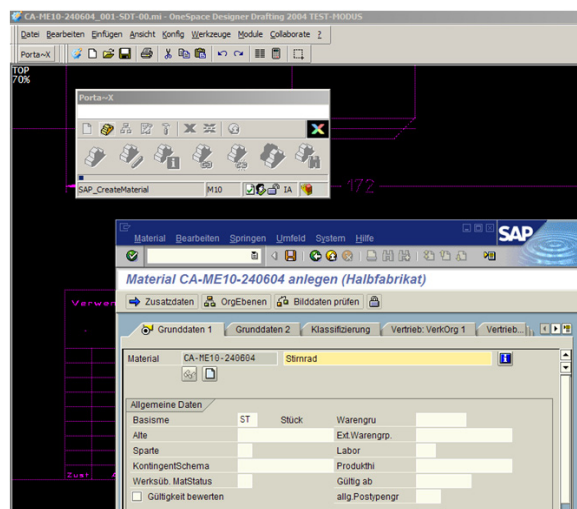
CA-ME10-240604_001-SDT-00.mi - OneSpace Designer Drafting 2004 TEST-MODUS

Datei Bearbeiten Einfügen Ansicht Konfig Werkzeuge Module Collaborate ?

Porta~X

TOP
70%

Porta~X

SAP_CreateMaterial M10 IA

172

Verwen

Zust

Material Bearbeiten Springen Umfeld System Hilfe

SAP

Material CA-ME10-240604 anlegen (Halbfabrikat)

Zusatzdaten OrgEbenen Bilddaten prüfen

Grunddaten 1 Grunddaten 2 Klassifizierung Vertrieb: VerkOrg 1 Vertrieb

Material CA-ME10-240604 Stirnrad

Allgemeine Daten

| Basisme | ST | Stück | Warengru |
|---|---|---|---|
| Alte | | | Ext.Warengrp. |
| Sparte | | | Labor |
| KontingentSchema | | | Produkthi |
| Werksüb. MatStatus | | | Gültig ab |
| Gültigkeit bewerten | | | allg.Postypengr |